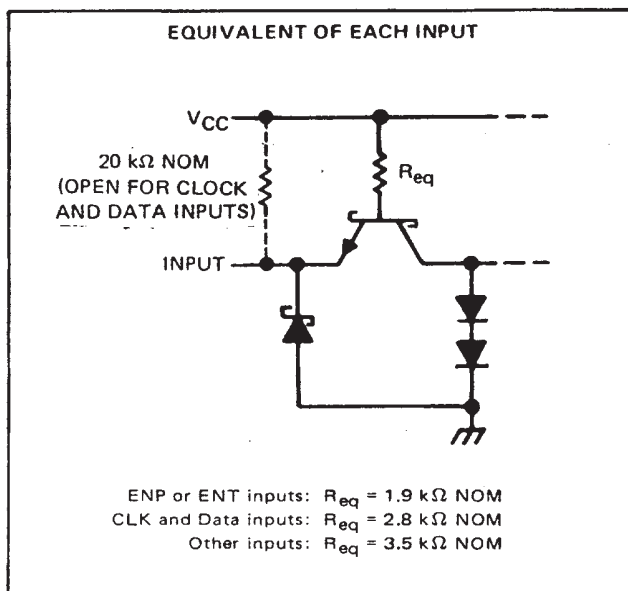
EQUIVALENT OF EACH INPUT

$V_{CC}$

20 kΩ NOM (OPEN FOR CLOCK AND DATA INPUTS)

$R_{eq}$

INPUT

ENP or ENT inputs: $R_{eq}$ = 1.9 kΩ NOM
CLK and Data inputs: $R_{eq}$ = 2.8 kΩ NOM
Other inputs: $R_{eq}$ = 3.5 kΩ NOM